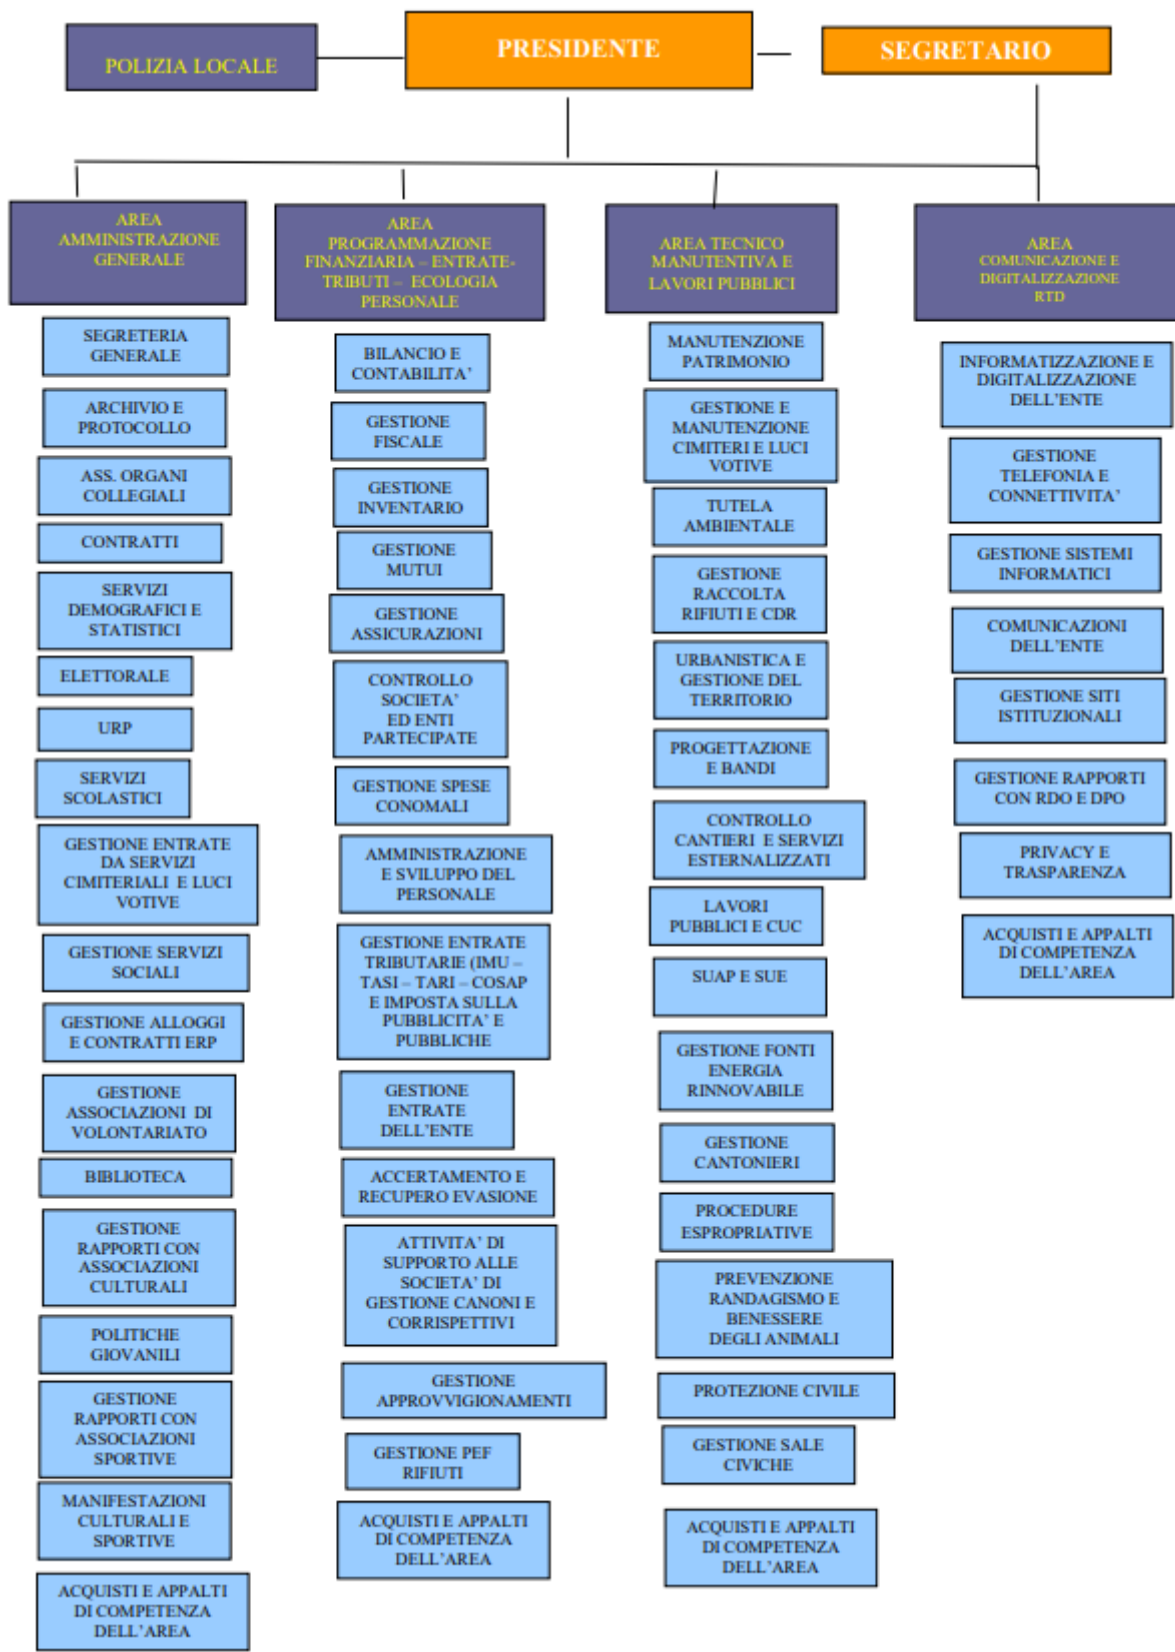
POLIZIA LOCALE

PRESIDENTE

SEGRETARIO

AREA AMMINISTRAZIONE GENERALE

SEGRETERIA GENERALE

ARCHIVIO E PROTOCOLLO

ASS. ORGANI COLLEGIALI

CONTRATTI

SERVIZI DEMOGRAFICI E STATISTICI

ELETTORALE

URP

SERVIZI SCOLASTICI

GESTIONE ENTRATE DA SERVIZI CIMITERIALI E LUCI VOTIVE

GESTIONE SERVIZI SOCIALI

GESTIONE ALLOGGI E CONTRATTI ERP

GESTIONE ASSOCIAZIONI DI VOLONTARIATO

BIBLIOTECA

GESTIONE RAPPORTI CON ASSOCIAZIONI CULTURALI

POLITICHE GIOVANILI

GESTIONE RAPPORTI CON ASSOCIAZIONI SPORTIVE

MANIFESTAZIONI CULTURALI E SPORTIVE

ACQUISTI E APPALTI DI COMPETENZA DELL'AREA

AREA PROGRAMMAZIONE FINANZIARIA – ENTRATE-TRIBUTI – ECOLOGIA PERSONALE

BILANCIO E CONTABILITA'

GESTIONE FISCALE

GESTIONE INVENTARIO

GESTIONE MUTUI

GESTIONE ASSICURAZIONI

CONTROLLO SOCIETA' ED ENTI PARTECIPATE

GESTIONE SPESE CONOMALI

AMMINISTRAZIONE E SVILUPPO DEL PERSONALE

GESTIONE ENTRATE TRIBUTARIE (IMU – TASI – TARI – COSAP E IMPOSTA SULLA PUBBLICITA' E PUBBLICHE

GESTIONE ENTRATE DELL'ENTE

ACCERTAMENTO E RECUPERO EVASIONE

ATTIVITA' DI SUPPORTO ALLE SOCIETA' DI GESTIONE CANONI E CORRISPETTIVI

GESTIONE APPROVVIGIONAMENTI

GESTIONE PEF RIFIUTI

ACQUISTI E APPALTI DI COMPETENZA DELL'AREA

AREA TECNICO MANUTENTIVA E LAVORI PUBBLICI

MANUTENZIONE PATRIMONIO

GESTIONE E MANUTENZIONE CIMITERI E LUCI VOTIVE

TUTELA AMBIENTALE

GESTIONE RACCOLTA RIFIUTI E CDR

URBANISTICA E GESTIONE DEL TERRITORIO

PROGETTAZIONE E BANDI

CONTROLLO CANTIERI E SERVIZI ESTERNALIZZATI

LAVORI PUBBLICI E CUC

SUAP E SUE

GESTIONE FONTI ENERGIA RINNOVABILE

GESTIONE CANTONIERI

PROCEDURE ESPROPRIATIVE

PREVENZIONE RANDAGISMO E BENESSERE DEGLI ANIMALI

PROTEZIONE CIVILE

GESTIONE SALE CIVICHE

ACQUISTI E APPALTI DI COMPETENZA DELL'AREA

AREA COMUNICAZIONE E DIGITALIZZAZIONE RTD

INFORMATIZZAZIONE E DIGITALIZZAZIONE DELL'ENTE

GESTIONE TELEFONIA E CONNETTIVITA'

GESTIONE SISTEMI INFORMATICI

COMUNICAZIONI DELL'ENTE

GESTIONE SITI ISTITUZIONALI

GESTIONE RAPPORTI CON RDO E DPO

PRIVACY E TRASPARENZA

ACQUISTI E APPALTI DI COMPETENZA DELL'AREA